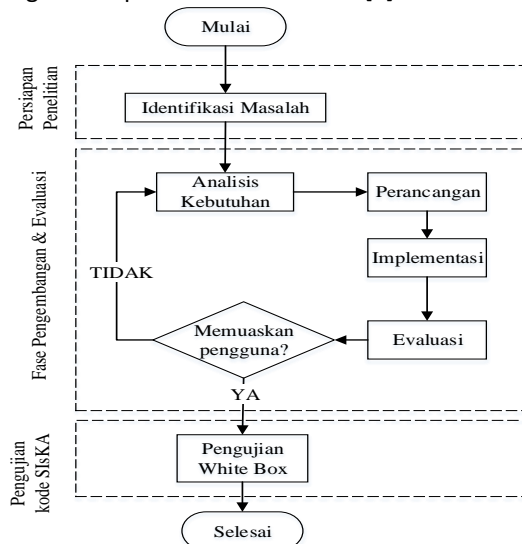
Mulai

Persiapan Penelitian

Identifikasi Masalah

Fase Pengembangan & Evaluasi

Analisis Kebutuhan

Perancangan

Implementasi

TIDAK

Memuaskan pengguna?

Evaluasi

YA

Pengujian kode SIsKA

Pengujian White Box

Selesai